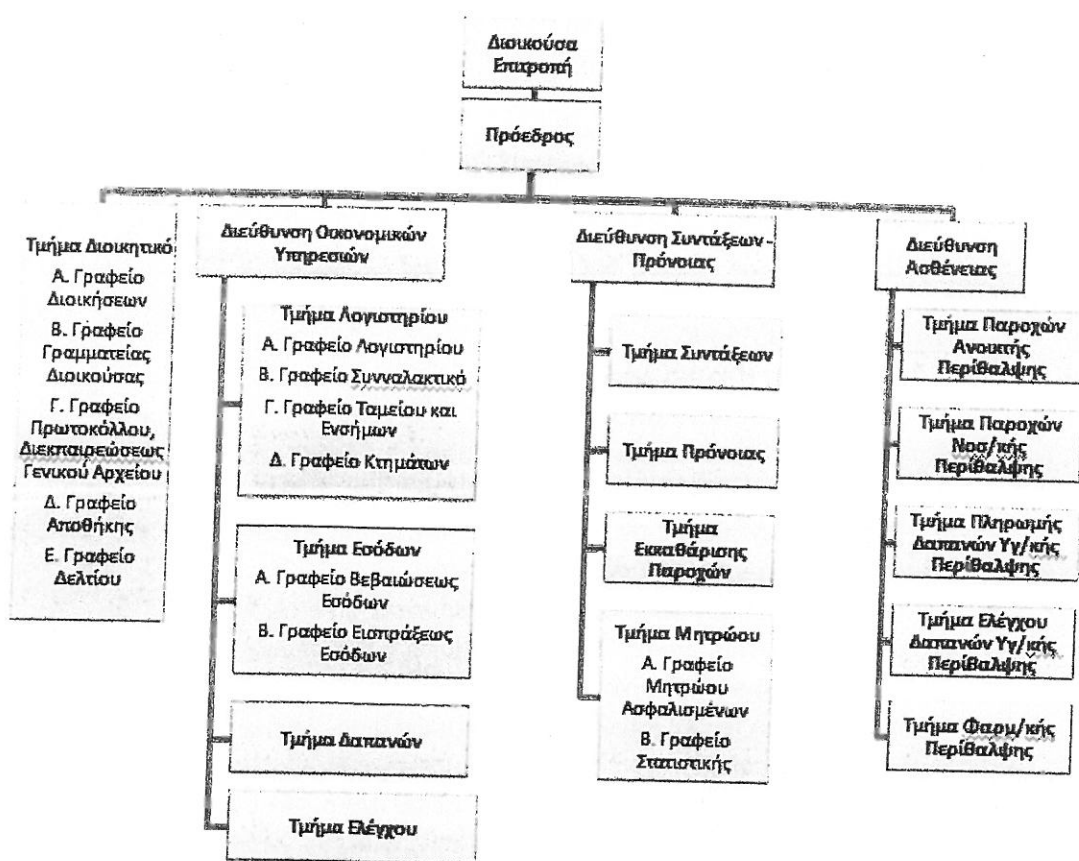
Διοικούσα Επιτροπή

Πρόεδρος

Τμήμα Διοικητικό
Α. Γραφείο Διοικήσεων
Β. Γραφείο Γραμματείας Διοικούσας
Γ. Γραφείο Πρωτοκόλλου, Διεκπαιρεώσεως Γενικού Αρχείου
Δ. Γραφείο Αποθήκης
Ε. Γραφείο Δελτίου

Διεύθυνση Οικονομικών Υπηρεσιών

Τμήμα Λογιστηρίου
Α. Γραφείο Λογιστηρίου
Β. Γραφείο Συνναλακτικό
Γ. Γραφείο Ταμείου και Ενσήμων
Δ. Γραφείο Κτημάτων

Τμήμα Εσόδων
Α. Γραφείο Βεβαιώσεως Εσόδων
Β. Γραφείο Εισπράξεως Εσόδων

Τμήμα Δαπανών

Τμήμα Ελέγχου

Διεύθυνση Συντάξεων - Πρόνοιας

Τμήμα Συντάξεων

Τμήμα Πρόνοιας

Τμήμα Εκκαθάρισης Παροχών

Τμήμα Μητρώου
Α. Γραφείο Μητρώου Ασφαλισμένων
Β. Γραφείο Στατιστικής

Διεύθυνση Ασθένειας

Τμήμα Παροχών Ανοικτής Περίθαλψης

Τμήμα Παροχών Νοσ/κής Περίθαλψης

Τμήμα Πληρωμής Δαπανών Υγ/κής Περίθαλψης

Τμήμα Ελέγχου Δαπανών Υγ/κής Περίθαλψης

Τμήμα Φαρμ/κής Περίθαλψης